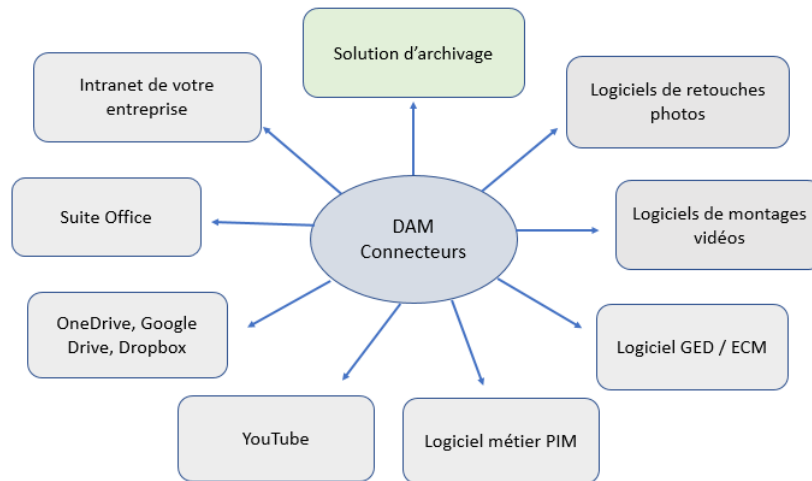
Solution d'archivage

Intranet de votre entreprise

Logiciels de retouches photos

DAM
Connecteurs

Suite Office

Logiciels de montages vidéos

OneDrive, Google Drive, Dropbox

Logiciel GED / ECM

YouTube

Logiciel métier PIM